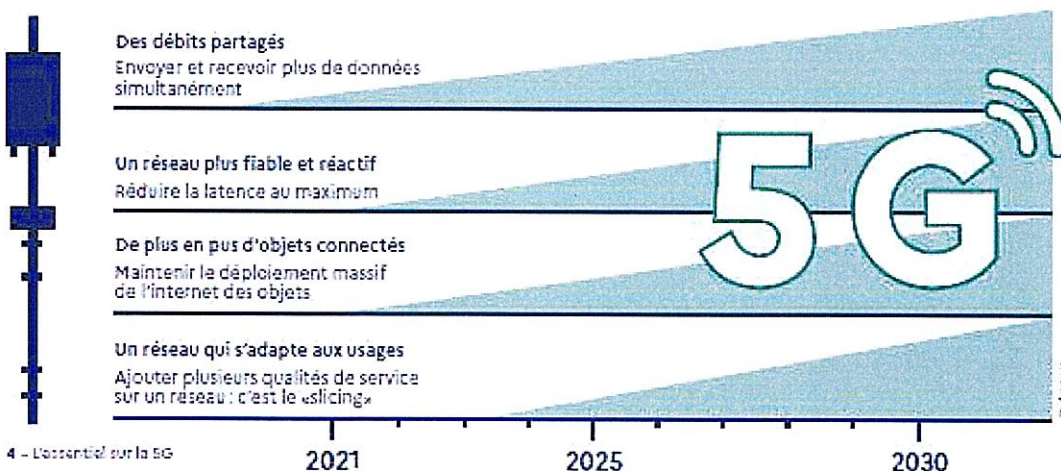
Des débits partagés
Envoyer et recevoir plus de données simultanément

Un réseau plus fiable et réactif
Réduire la latence au maximum

De plus en pus d'objets connectés
Maintenir le déploiement massif de l'internet des objets

Un réseau qui s'adapte aux usages
Ajouter plusieurs qualités de service sur un réseau : c'est le «slicing»

5G

2021
2025
2030

4 – L'essentiel sur la 5G